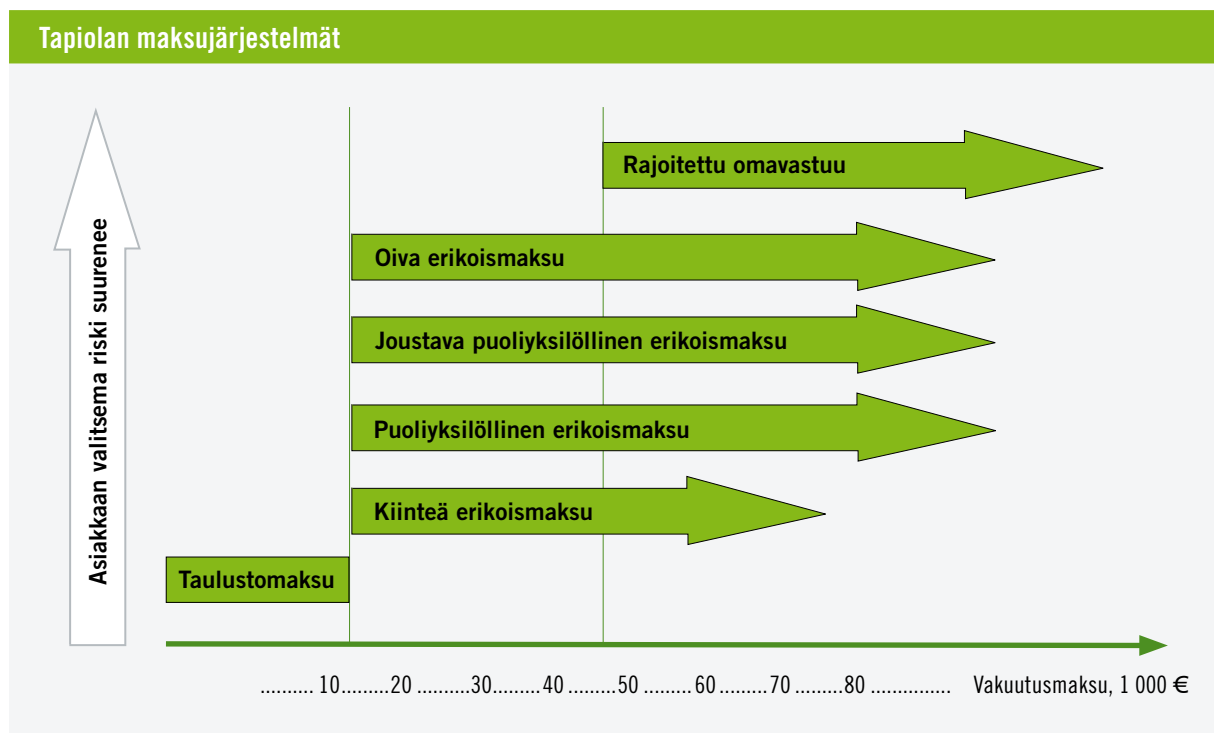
Tapiolan maksujärjestelmät

Asiakkaan valitsema riski suurenee

Rajoitettu omavastuu

Oiva erikoismaksu

Joustava puoliyksilöllinen erikoismaksu

Puoliyksilöllinen erikoismaksu

Kiinteä erikoismaksu

Taulustomaksu

.......... 10.........20 ..........30.........40 .........50 .........60 .........70 .........80 ............... Vakuutusmaksu, 1 000 €